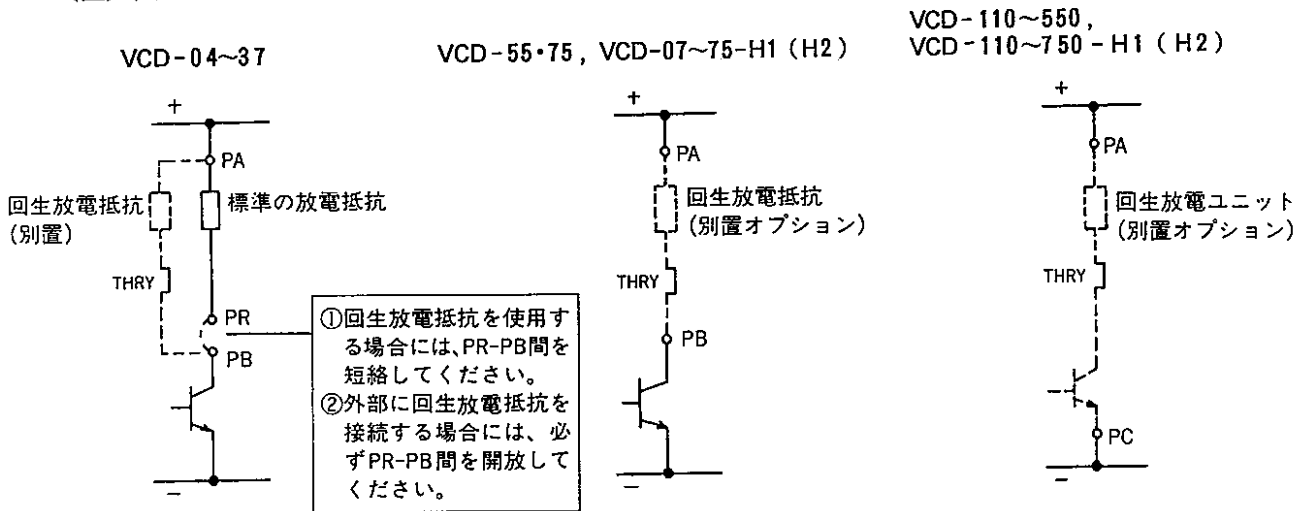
VCD-04~37

+

PA

回生放電抵抗
(別置)

標準の放電抵抗

THRY

PR

PB

−

①回生放電抵抗を使用する場合には、PR-PB間を短絡してください。
②外部に回生放電抵抗を接続する場合には、必ずPR-PB間を開放してください。

VCD-55・75, VCD-07~75-H1 (H2)

+

PA

回生放電抵抗
(別置オプション)

THRY

PB

−

VCD-110~550,
VCD-110~750-H1 (H2)

+

PA

回生放電ユニット
(別置オプション)

THRY

PC

−